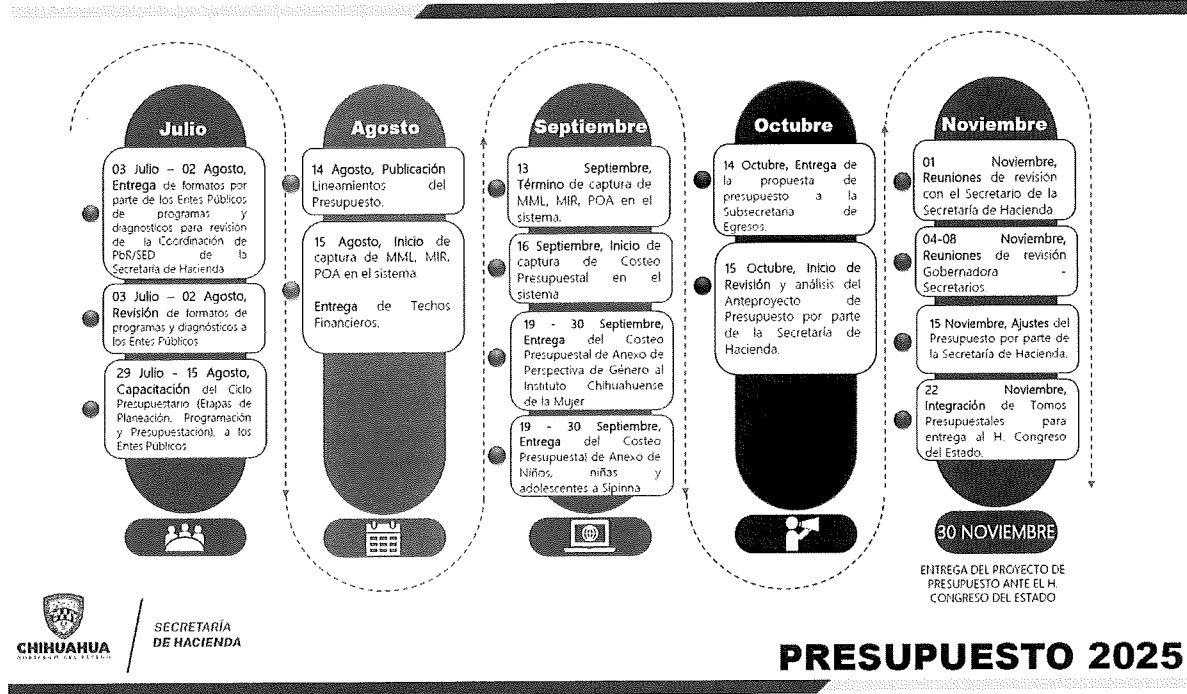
Julio

03 Julio – 02 Agosto, Entrega de formatos por parte de los Entes Públicos de programas y diagnósticos para revisión de la Coordinación de PbR/SED de la Secretaría de Hacienda

03 Julio – 02 Agosto, Revisión de formatos de programas y diagnósticos a los Entes Públicos

29 Julio - 15 Agosto, Capacitación del Ciclo Presupuestario (Etapas de Planeación, Programación y Presupuestación), a los Entes Públicos

Agosto

14 Agosto, Publicación Lineamientos del Presupuesto.

15 Agosto, Inicio de captura de MML, MIR, POA en el sistema.

Entrega de Techos Financieros.

Septiembre

13 Septiembre, Término de captura de MML, MIR, POA en el sistema.

16 Septiembre, Inicio de captura de Costeo Presupuestal en el sistema

19 - 30 Septiembre, Entrega del Costeo Presupuestal de Anexo de Perspectiva de Género al Instituto Chihuahuense de la Mujer

19 - 30 Septiembre, Entrega del Costeo Presupuestal de Anexo de Niños, niñas y adolescentes a Sipinna

Octubre

14 Octubre, Entrega de la propuesta de presupuesto a la Subsecretaría de Egresos.

15 Octubre, Inicio de Revisión y análisis del Anteproyecto de Presupuesto por parte de la Secretaría de Hacienda.

Noviembre

01 Noviembre, Reuniones de revisión con el Secretario de la Secretaría de Hacienda.

04-08 Noviembre, Reuniones de revisión Gobernadora - Secretarios.

15 Noviembre, Ajustes del Presupuesto por parte de la Secretaría de Hacienda.

22 Noviembre, Integración de Tomos Presupuestales para entrega al H. Congreso del Estado.

30 NOVIEMBRE

ENTREGA DEL PROYECTO DE PRESUPUESTO ANTE EL H. CONGRESO DEL ESTADO

CHIHUAHUA
GOBIERNO DEL ESTADO

SECRETARÍA DE HACIENDA

PRESUPUESTO 2025